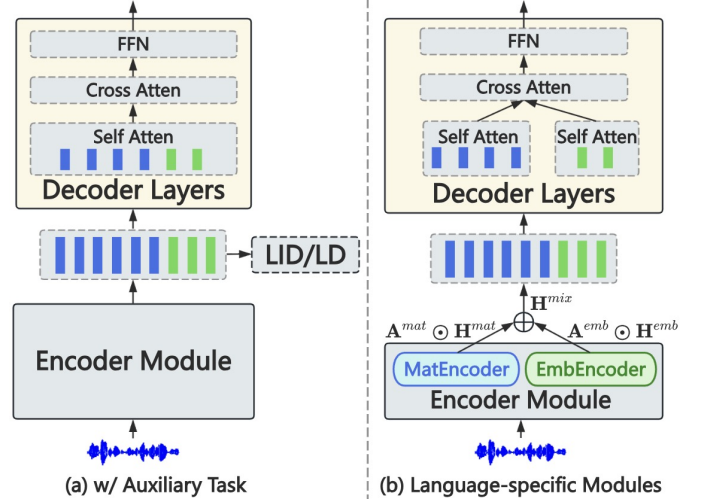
FFN

Cross Atten

Self Atten

Decoder Layers

LID/LD

Encoder Module

(a) w/ Auxiliary Task

FFN

Cross Atten

Self Atten

Self Atten

Decoder Layers

$\mathbf{H}^{mix}$

$\mathbf{A}^{mat} \odot \mathbf{H}^{mat}$ $\oplus$ $\mathbf{A}^{emb} \odot \mathbf{H}^{emb}$

MatEncoder

EmbEncoder

Encoder Module

(b) Language-specific Modules